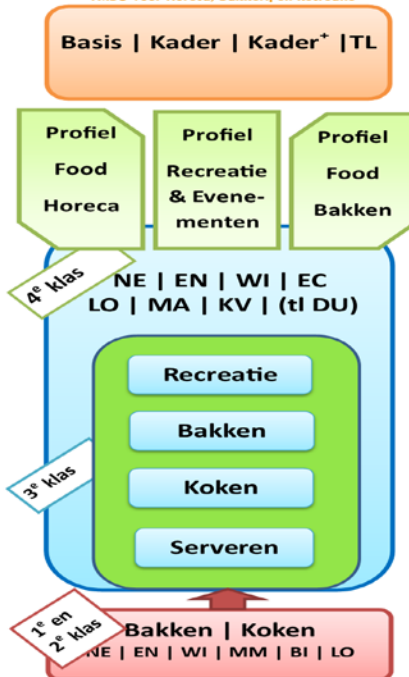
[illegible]

Basis | Kader | Kader⁺ |TL

Profiel Food Horeca

Profiel Recreatie & Evenementen

Profiel Food Bakken

4ᵉ klas

NE | EN | WI | EC
LO | MA | KV | (tl DU)

Recreatie

Bakken

Koken

Serveren

3ᵉ klas

1ᵉ en 2ᵉ klas

Bakken | Koken
NE | EN | WI | MM | BI | LO